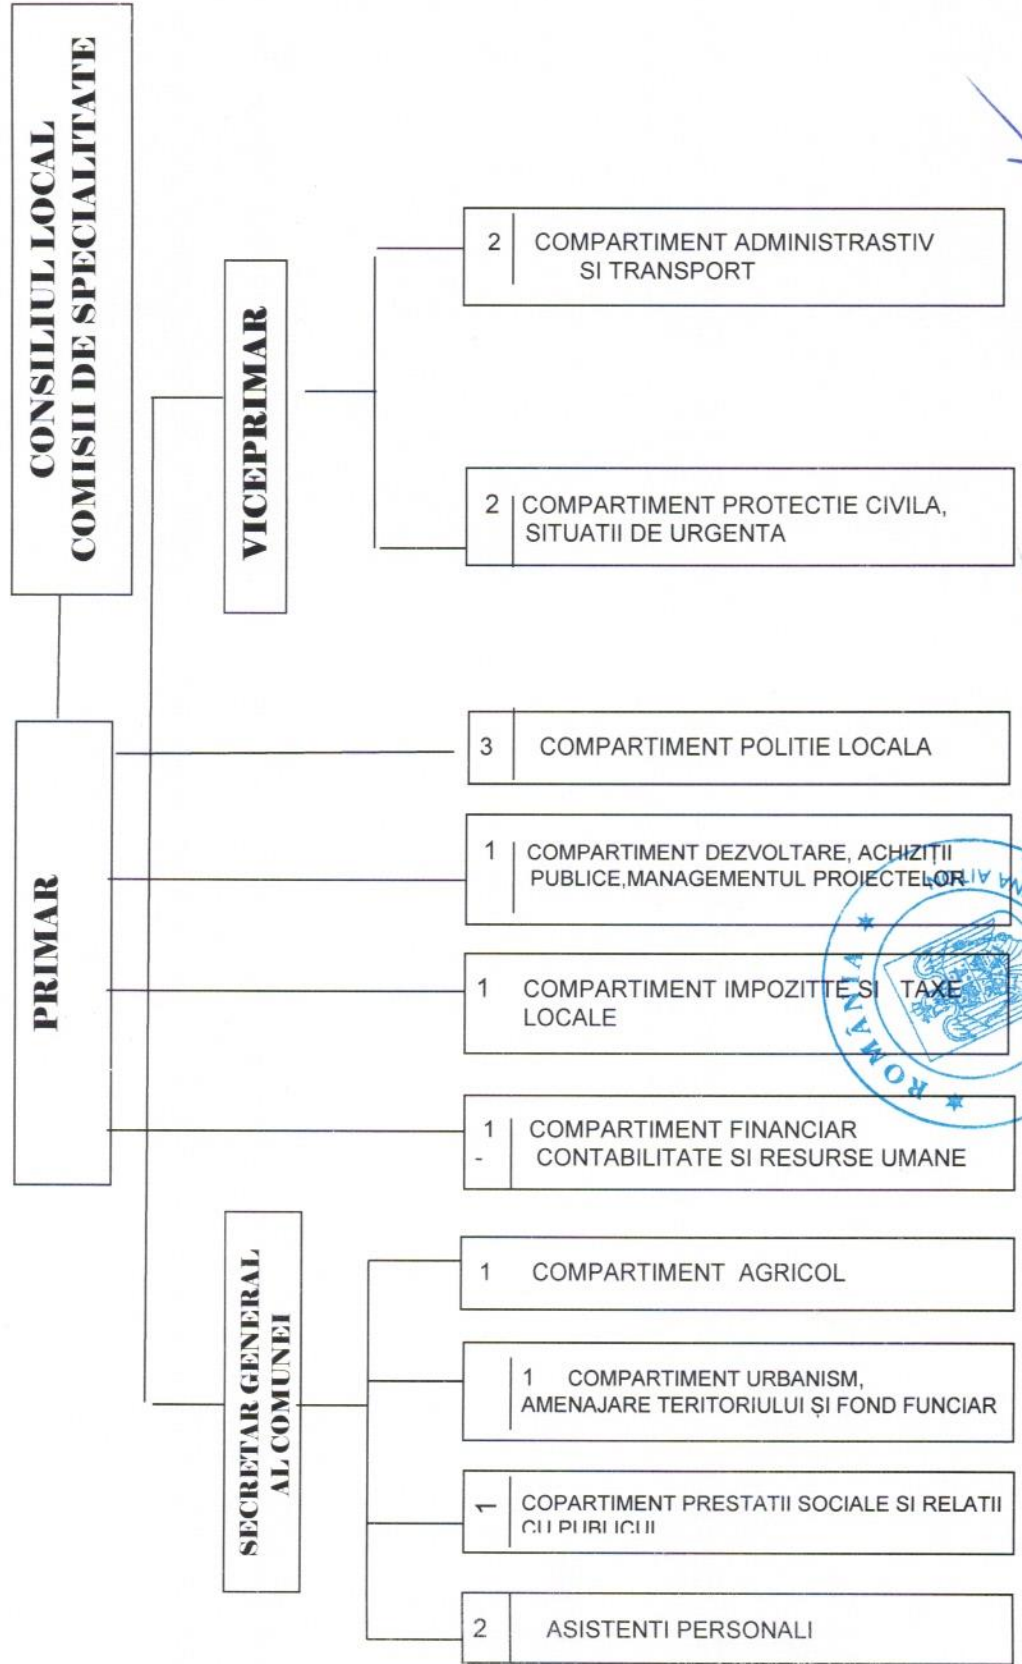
CONSILIUL LOCAL
COMISII DE SPECIALITATE

VICEPRIMAR

2 COMPARTIMENT ADMINISTRASTIV SI TRANSPORT

2 COMPARTIMENT PROTECTIE CIVILA, SITUATII DE URGENTA

PRIMAR

3 COMPARTIMENT POLITIE LOCALA

1 COMPARTIMENT DEZVOLTARE, ACHIZIȚII PUBLICE,MANAGEMENTUL PROIECTELOR

1 COMPARTIMENT IMPOZITTE SI TAXE LOCALE

1 - COMPARTIMENT FINANCIAR CONTABILITATE SI RESURSE UMANE

SECRETAR GENERAL AL COMUNEI

1 COMPARTIMENT AGRICOL

1 COMPARTIMENT URBANISM, AMENAJARE TERITORIULUI ȘI FOND FUNCIAR

1 COPARTIMENT PRESTATII SOCIALE SI RELATII CU PUBLICUL

2 ASISTENTI PERSONALI

ROMÂNIA